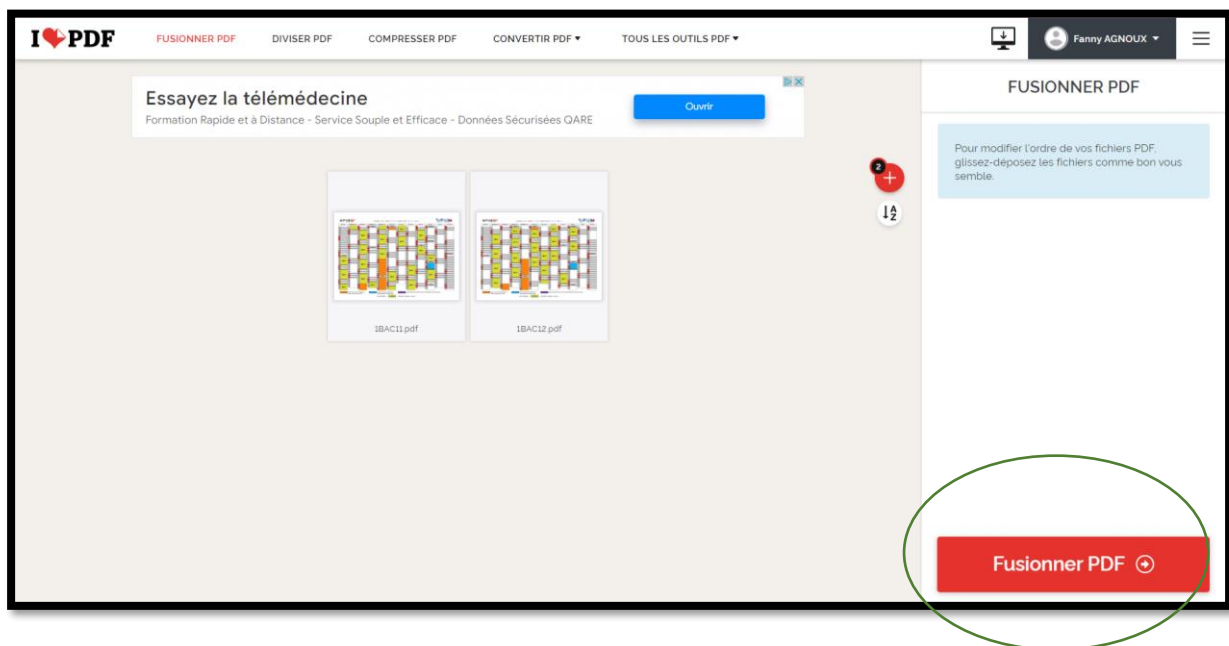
I❤PDF FUSIONNER PDF DIVISER PDF COMPRESSER PDF CONVERTIR PDF ▾ TOUS LES OUTILS PDF ▾

Fanny AGNOUX ▾

Essayez la télémédecine
Formation Rapide et à Distance - Service Souple et Efficace - Données Sécurisées QARE
Ouvrir

2

1BAC11.pdf

1BAC12.pdf

FUSIONNER PDF

Pour modifier l'ordre de vos fichiers PDF, glissez-déposez les fichiers comme bon vous semble.

Fusionner PDF